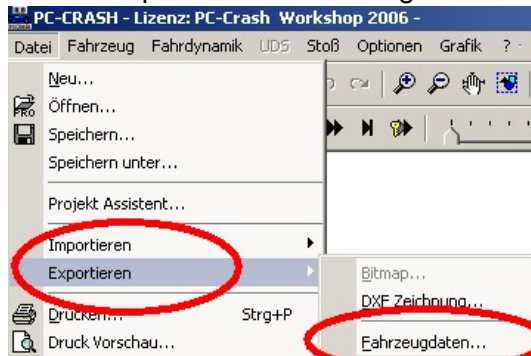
PC-CRASH - Lizenz: PC-Crash Workshop 2006 -

Datei Fahrzeug Fahrdynamik UDS Stoß Optionen Grafik ? -

Neu...
Öffnen...
Speichern...
Speichern unter...
Projekt Assistent...
Importieren
Exportieren
Drucken... Strg+P
Druck Vorschau...

Bitmap...
DXF Zeichnung...
Fahrzeugdaten...